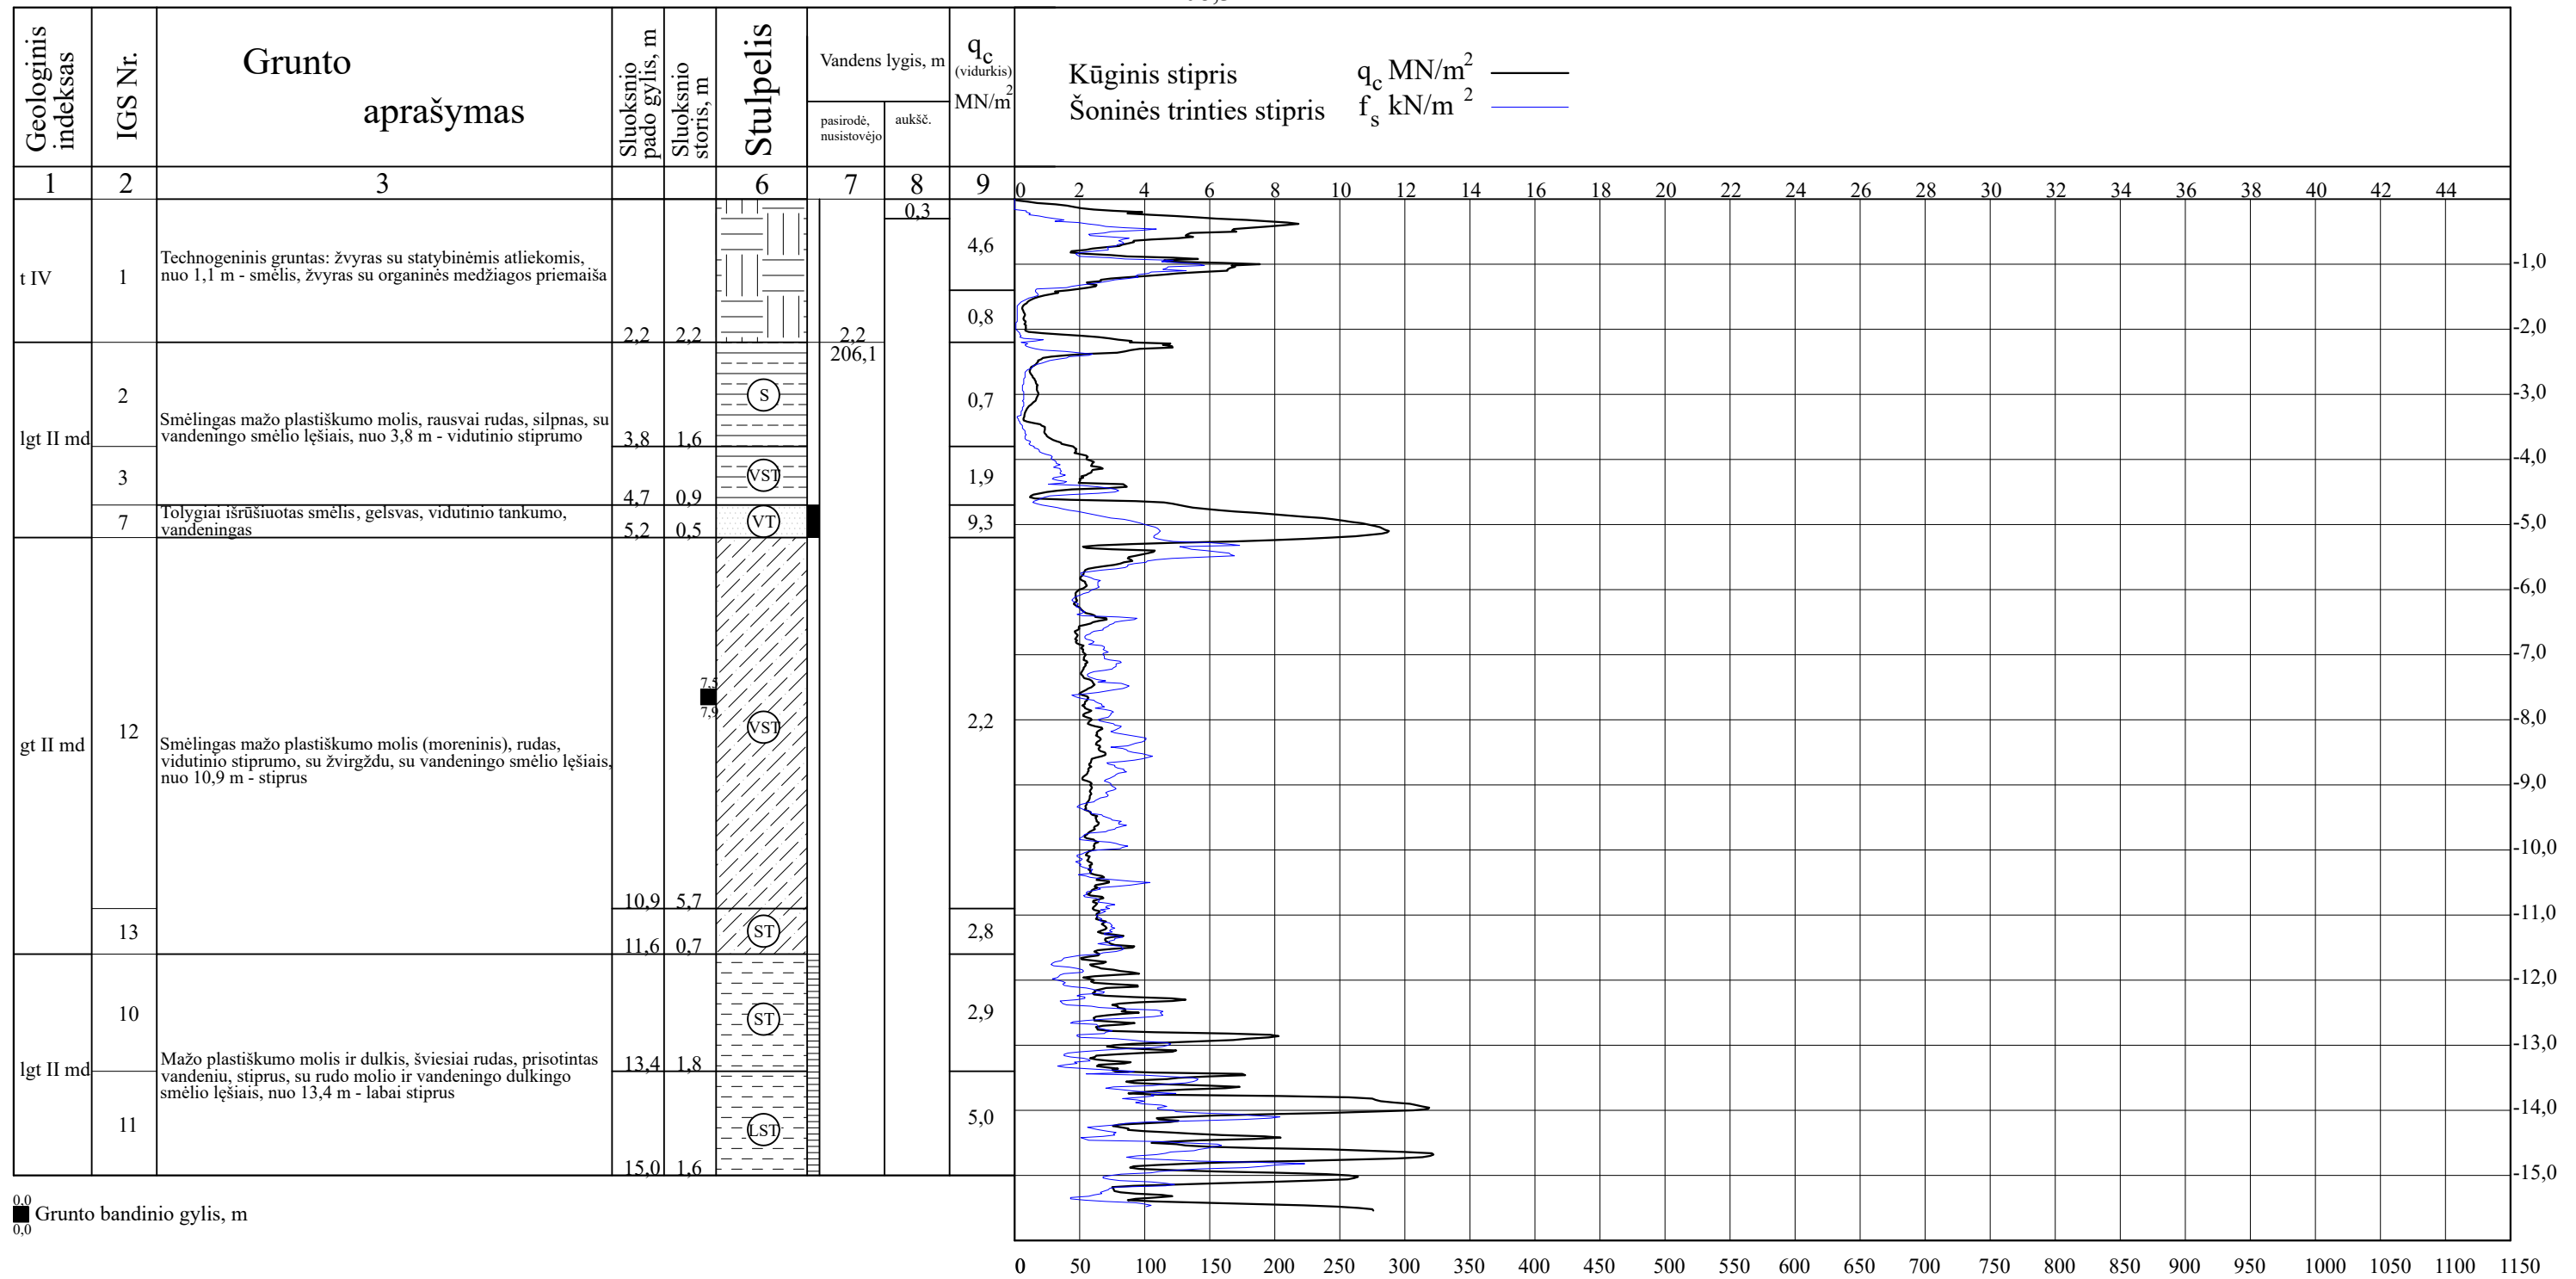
| Geologinis indeksas | IGS Nr. | Grunto aprašymas | Sluoksnio pado gylis, m | Sluoksnio storis, m | Stulpelis | Vandens lygis, m pasirodė, nusistovėjo | aukšč. | $q_c$ (vidurkis) MN/m$^2$ |
|---|---|---|---|---|---|---|---|---|
| 1 | 2 | 3 | | | 6 | 7 | 8 | 9 |
| t IV | 1 | Technogeninis gruntas: žvyras su statybinėmis atliekomis, nuo 1,1 m - smėlis, žvyras su organinės medžiagos priemaiša | 2,2 | 2,2 | | 2,2 206,1 | 0,3 | 4,6 0,8 |
| lgt II md | 2 | Smėlingas mažo plastiškumo molis, rausvai rudas, silpnas, su vandeningo smėlio lęšiais, nuo 3,8 m - vidutinio stiprumo | 3,8 | 1,6 | S | | | 0,7 |
| | 3 | | 4,7 | 0,9 | VST | | | 1,9 |
| | 7 | Tolygiai išrūšiuotas smėlis, gelsvas, vidutinio tankumo, vandeningas | 5,2 | 0,5 | VT | | | 9,3 |
| gt II md | 12 | Smėlingas mažo plastiškumo molis (moreninis), rudas, vidutinio stiprumo, su žvirgždu, su vandeningo smėlio lęšiais, nuo 10,9 m - stiprus | 10,9 | 5,7 | VST 7,5 7,9 | | | 2,2 |
| | 13 | | 11,6 | 0,7 | ST | | | 2,8 |
| lgt II md | 10 | Mažo plastiškumo molis ir dulkis, šviesiai rudas, prisotintas vandeniu, stiprus, su rudo molio ir vandeningo dulkingo smėlio lęšiais, nuo 13,4 m - labai stiprus | 13,4 | 1,8 | ST | | | 2,9 |
| | 11 | | 15,0 | 1,6 | LST | | | 5,0 |

Kūginis stipris $q_c$ MN/m$^2$
Šoninės trinties stipris $f_s$ kN/m $^2$

0 2 4 6 8 10 12 14 16 18 20 22 24 26 28 30 32 34 36 38 40 42 44

-1,0 -2,0 -3,0 -4,0 -5,0 -6,0 -7,0 -8,0 -9,0 -10,0 -11,0 -12,0 -13,0 -14,0 -15,0

0 50 100 150 200 250 300 350 400 450 500 550 600 650 700 750 800 850 900 950 1000 1050 1100 1150

0,0 Grunto bandinio gylis, m 0,0